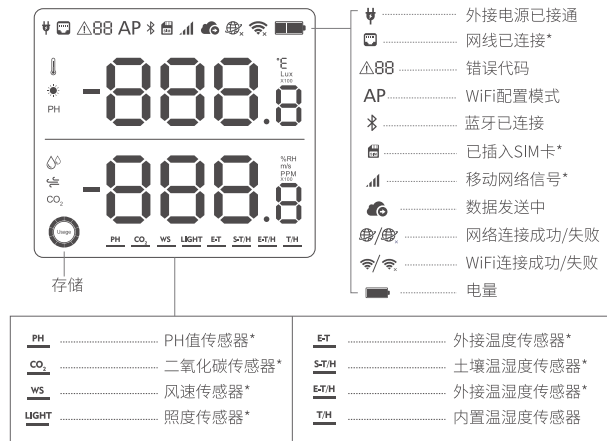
⚠88 AP

PH

-888.8

°F
°C
Lux
X100

CO₂

-888.8

%RH
m/s
PPM
X100

Usage

PH CO₂ WS LIGHT E-T S-T/H E-T/H T/H

存储

外接电源已接通
网线已连接*
⚠88 错误代码
AP WiFi配置模式
蓝牙已连接
已插入SIM卡*
移动网络信号*
数据发送中
网络连接成功/失败
WiFi连接成功/失败
电量

PH PH值传感器*
CO₂ 二氧化碳传感器*
WS 风速传感器*
LIGHT 照度传感器*
E-T 外接温度传感器*
S-T/H 土壤温湿度传感器*
E-T/H 外接温湿度传感器*
T/H 内置温湿度传感器